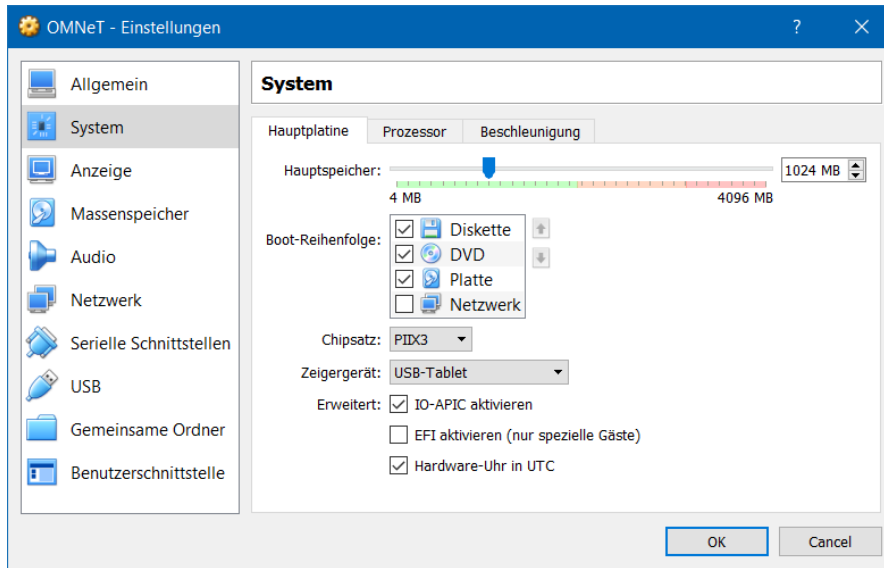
OMNeT - Einstellungen
?
✕

Allgemein
System
Anzeige
Massenspeicher
Audio
Netzwerk
Serielle Schnittstellen
USB
Gemeinsame Ordner
Benutzerschnittstelle

System

Hauptplatine
Prozessor
Beschleunigung

Hauptspeicher:
1024 MB
4 MB
4096 MB

Boot-Reihenfolge:
Diskette
DVD
Platte
Netzwerk

Chipsatz: PIIX3
Zeigergerät: USB-Tablet
Erweitert: IO-APIC aktivieren
EFI aktivieren (nur spezielle Gäste)
Hardware-Uhr in UTC

OK
Cancel